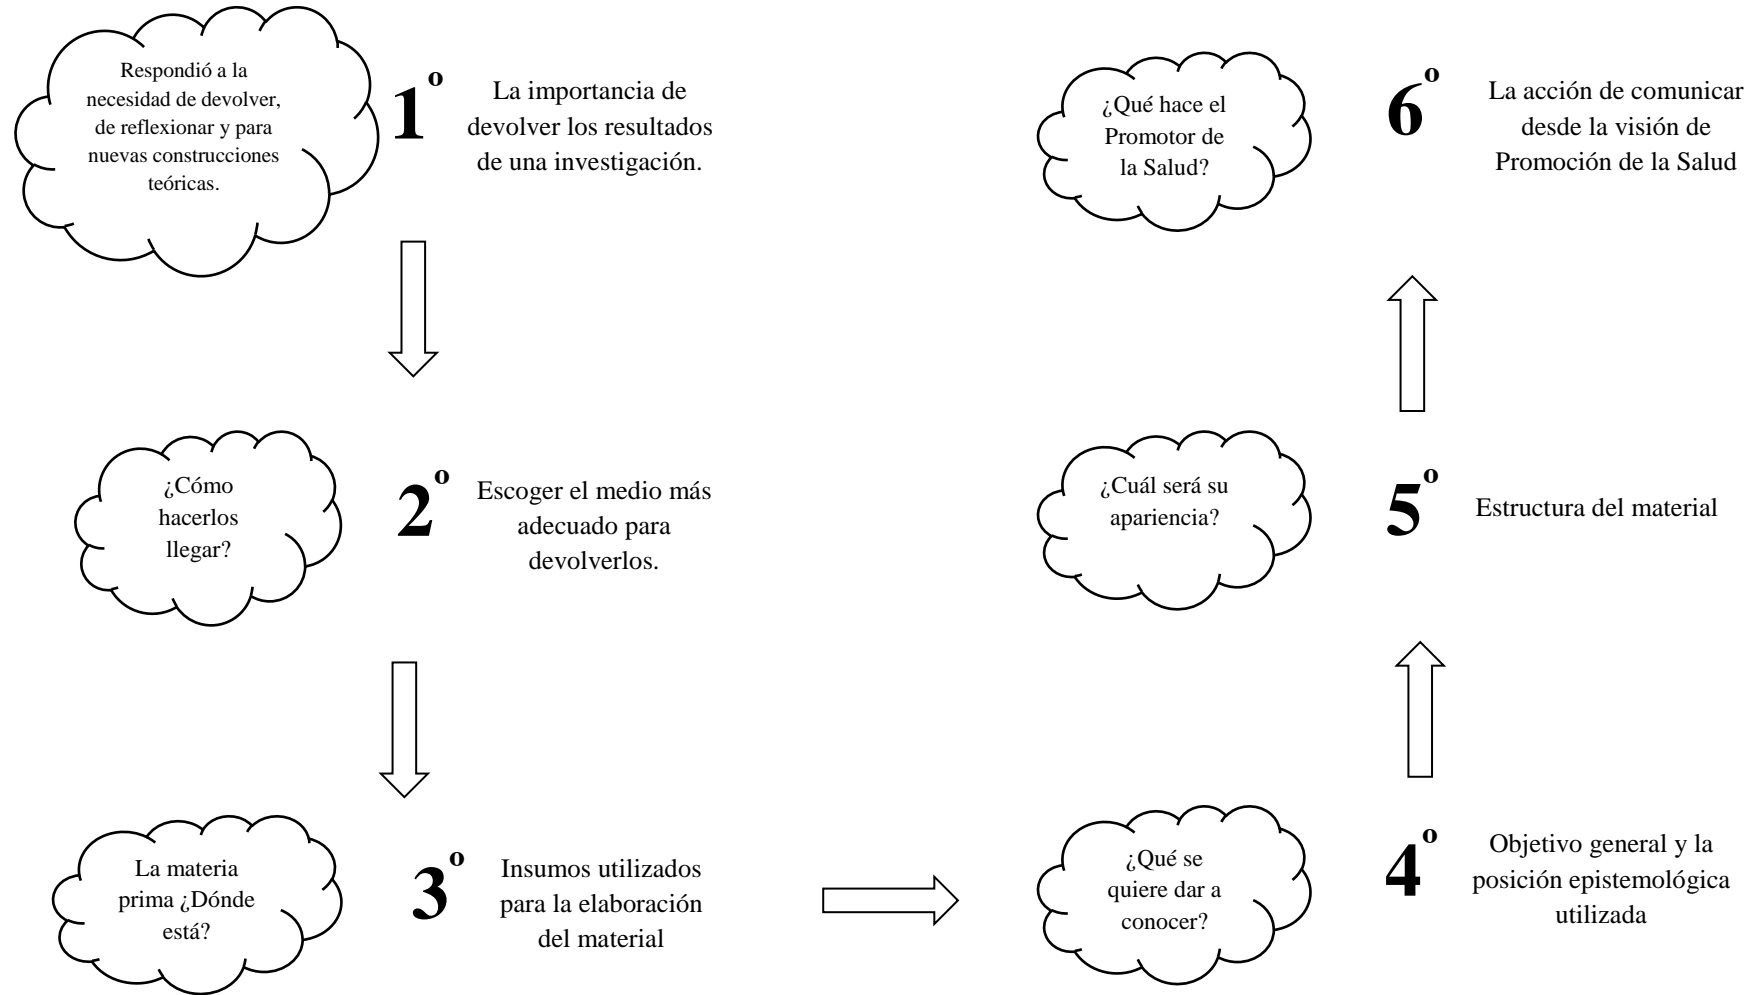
Respondió a la necesidad de devolver, de reflexionar y para nuevas construcciones teóricas.

1º

La importancia de devolver los resultados de una investigación.

¿Cómo hacerlos llegar?

2º

Escoger el medio más adecuado para devolverlos.

La materia prima ¿Dónde está?

3º

Insumos utilizados para la elaboración del material

¿Qué se quiere dar a conocer?

4º

Objetivo general y la posición epistemológica utilizada

¿Cuál será su apariencia?

5º

Estructura del material

¿Qué hace el Promotor de la Salud?

6º

La acción de comunicar desde la visión de Promoción de la Salud